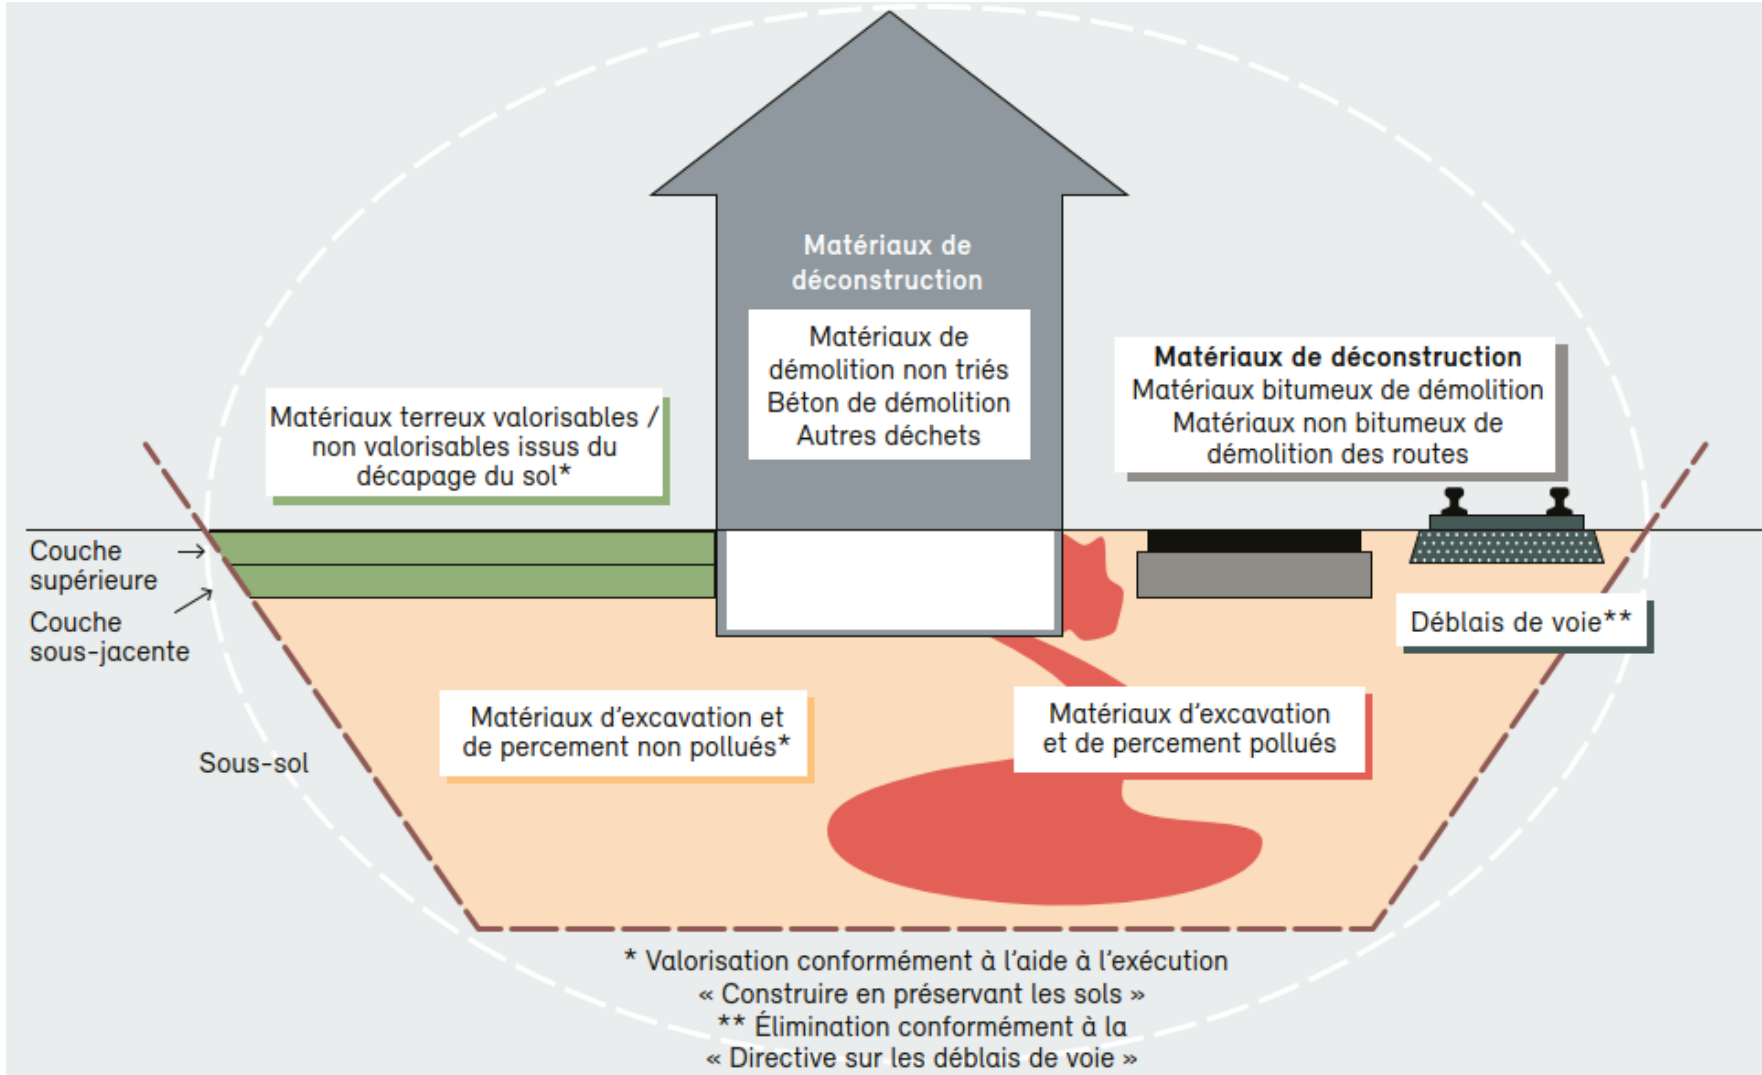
Matériaux de déconstruction

Matériaux de démolition non triés
Béton de démolition
Autres déchets

Matériaux de déconstruction
Matériaux bitumeux de démolition
Matériaux non bitumeux de démolition des routes

Matériaux terreux valorisables / non valorisables issus du décapage du sol*

Couche supérieure

Couche sous-jacente

Déblais de voie**

Matériaux d'excavation et de percement non pollués*

Matériaux d'excavation et de percement pollués

Sous-sol

* Valorisation conformément à l'aide à l'exécution « Construire en préservant les sols »
** Élimination conformément à la « Directive sur les déblais de voie »